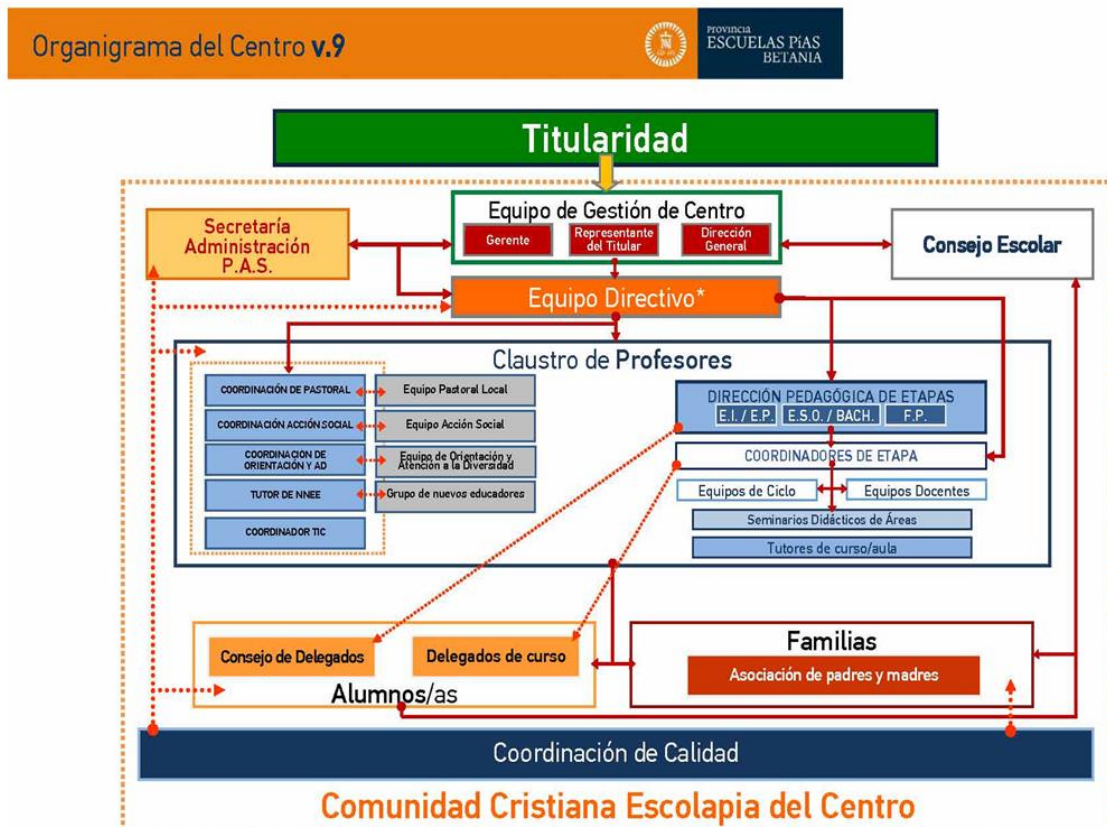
Organigrama del Centro v.9

PROVINCIA
ESCUELAS PÍAS
BETANIA

Titularidad

Secretaría
Administración
P.A.S.

Equipo de Gestión de Centro
Gerente
Representante del Titular
Dirección General

Consejo Escolar

Equipo Directivo*

Claustro de Profesores

COORDINACIÓN DE PASTORAL
Equipo Pastoral Local
COORDINACIÓN ACCIÓN SOCIAL
Equipo Acción Social
COORDINACION DE ORIENTACIÓN Y AD
Equipo de Orientación y Atención a la Diversidad
TUTOR DE NNEE
Grupo de nuevos educadores
COORDINADOR TIC

DIRECCIÓN PEDAGÓGICA DE ETAPAS
E.I. / E.P.
E.S.O. / BACH.
F.P.
COORDINADORES DE ETAPA
Equipos de Ciclo
Equipos Docentes
Seminarios Didácticos de Áreas
Tutores de curso/aula

Consejo de Delegados
Delegados de curso
Alumnos/as

Familias
Asociación de padres y madres

Coordinación de Calidad

Comunidad Cristiana Escolapia del Centro